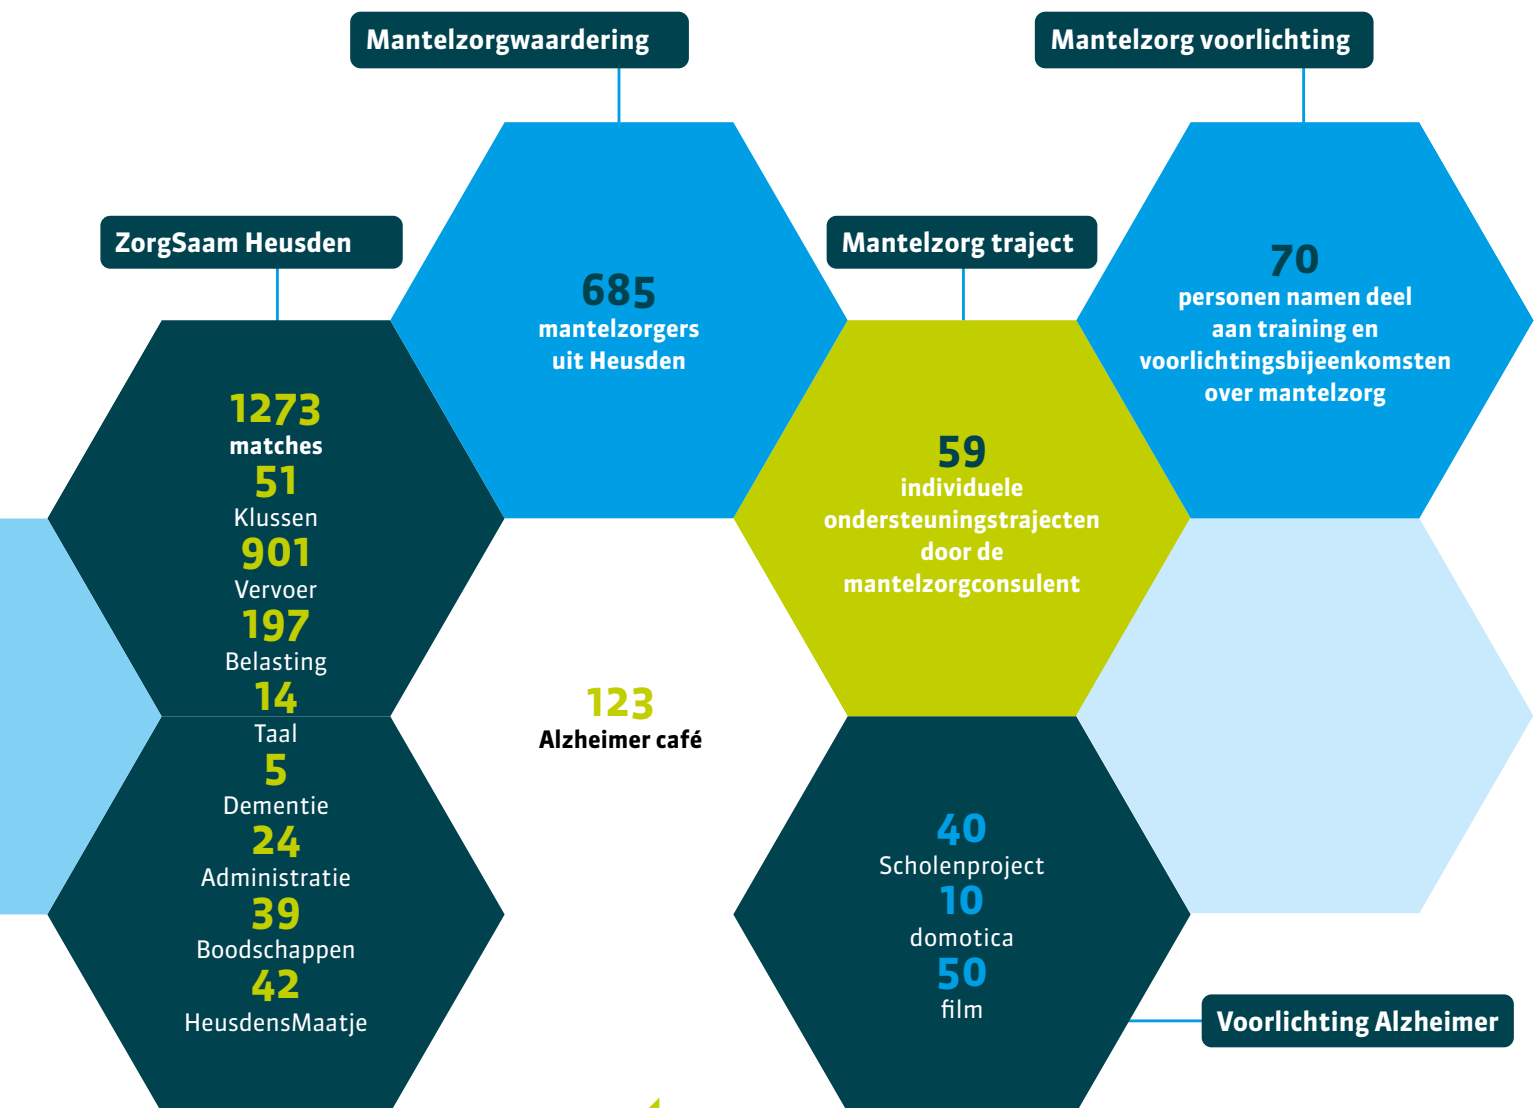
Mantelzorgwaardering

Mantelzorg voorlichting

ZorgSaam Heusden

685
mantelzorgers uit Heusden

Mantelzorg traject

70
personen namen deel aan training en voorlichtingsbijeenkomsten over mantelzorg

1273
matches
51
Klussen
901
Vervoer
197
Belasting
14
Taal
5
Dementie
24
Administratie
39
Boodschappen
42
HeusdensMaatje

59
individuele ondersteuningstrajecten door de mantelzorgconsulent

123
Alzheimer café

40
Scholenproject
10
domotica
50
film

Voorlichting Alzheimer